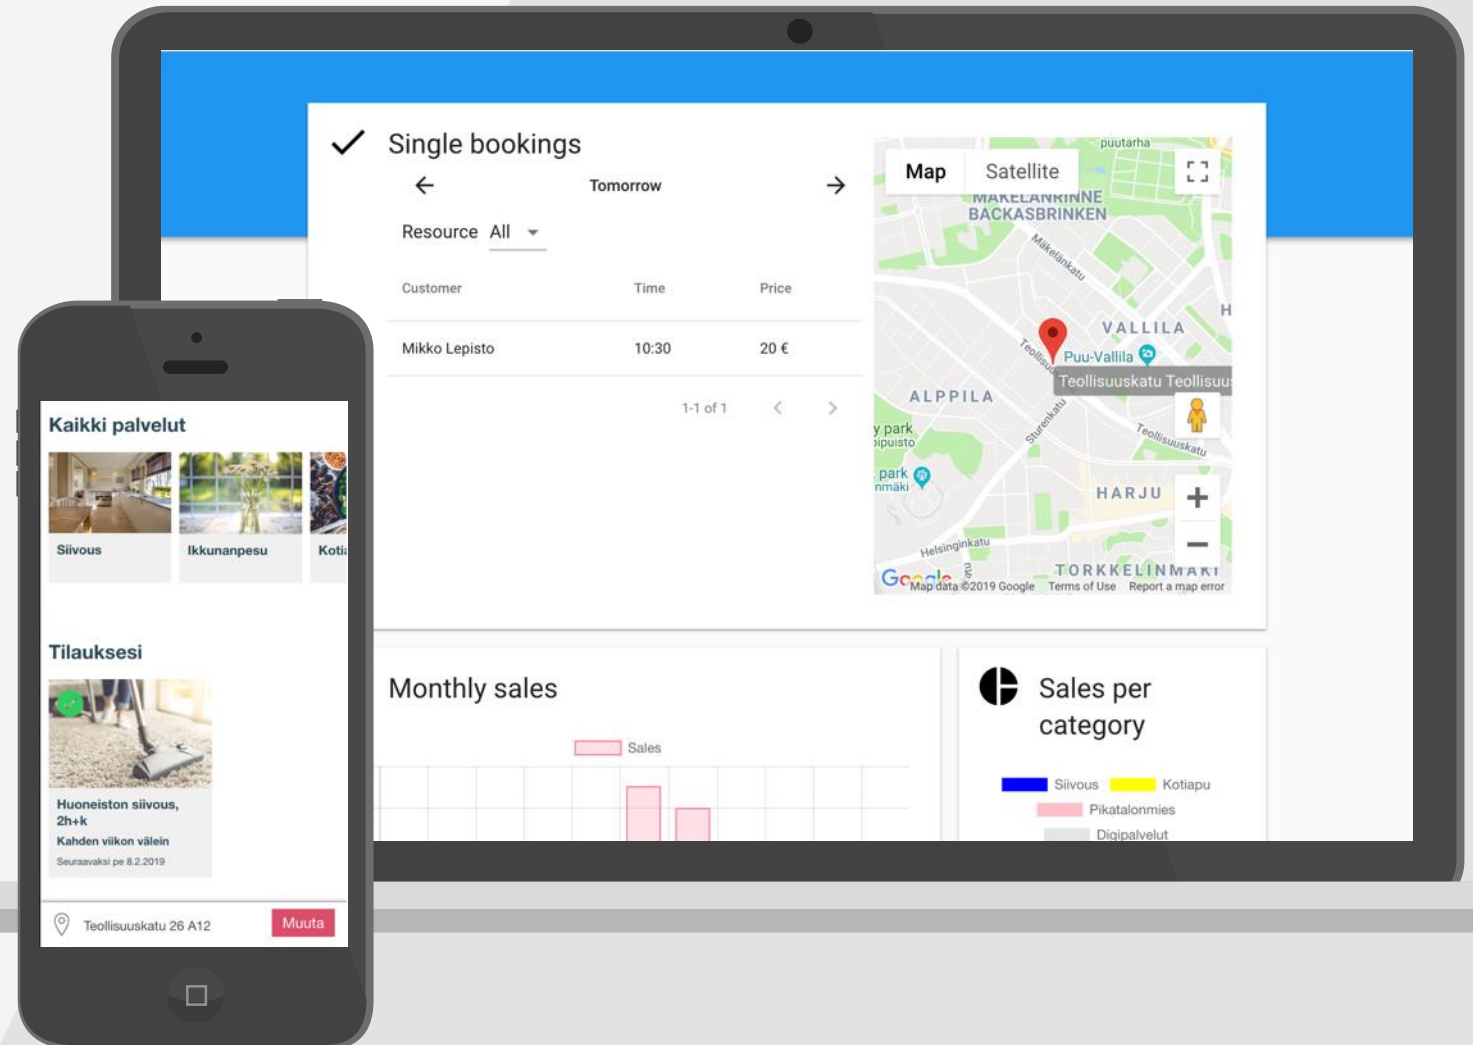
Single bookings

Tomorrow

Resource All

| Customer | Time | Price |
|---|---|---|
| Mikko Lepisto | 10:30 | 20 € |

1-1 of 1

Map Satellite

puutarha

MÄKELÄNRINNE BACKASBRINKEN

Mäkelänkatu

VALLILA

Puu-Vallila

Teollisuuskatu Teollisuu

ALPPILA

Sturenkatu

Teollisuuskatu

y park ipuisto

park nmäki

HARJU

Helsinginkatu

TORKKELINMÄKI

Google Map data ©2019 Google Terms of Use Report a map error

Monthly sales

Sales

Sales per category

Siivous Kotiapu

Pikatalonmies

Digipalvelut

Kaikki palvelut

Siivous

Ikkunanpesu

Koti

Tilauksesi

Huoneiston siivous, 2h+k

Kahden viikon välein

Seuraavaksi pe 8.2.2019

Teollisuuskatu 26 A12

Muuta